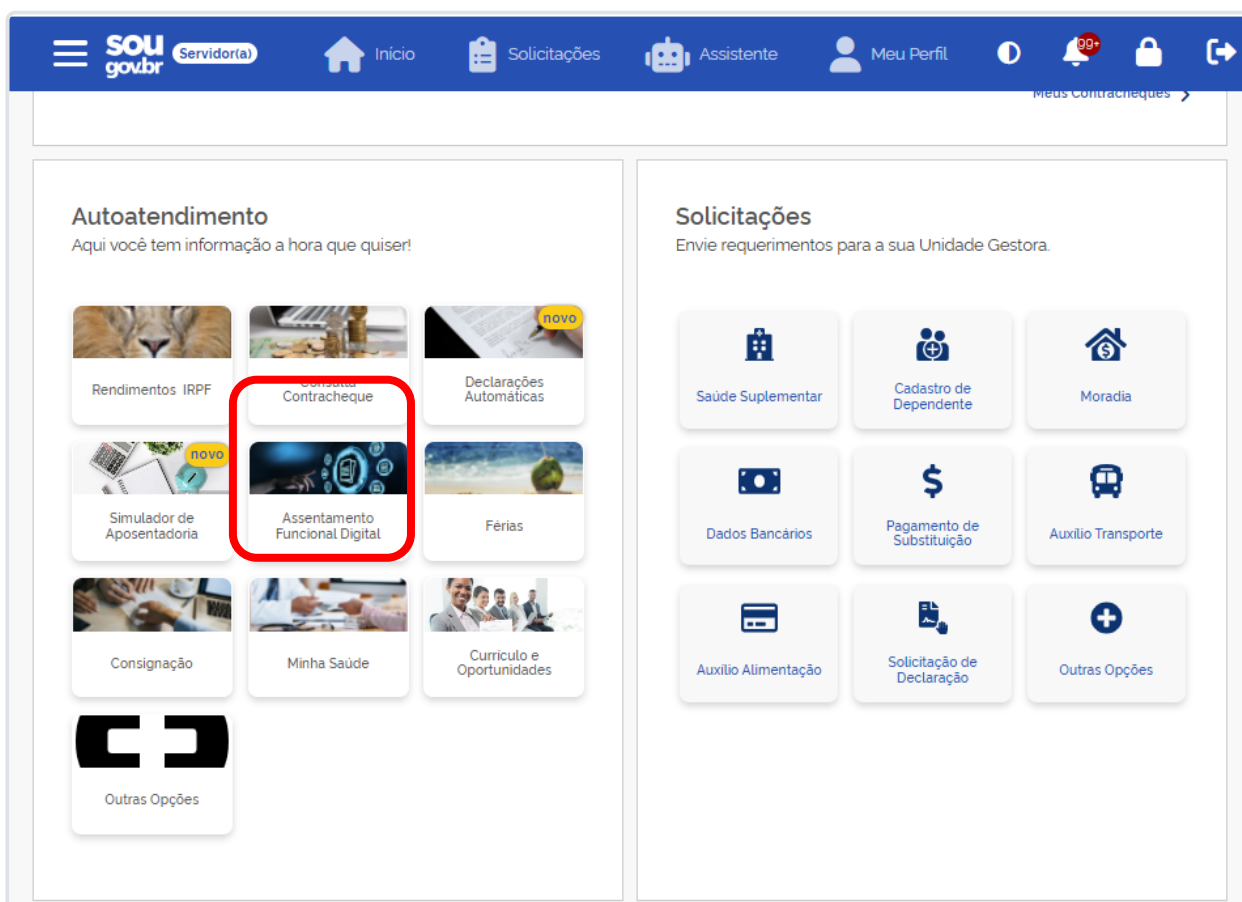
sou gov.br Servidor(a) Início Solicitações Assistente Meu Perfil 99+

Meus Contracheques

Autoatendimento
Aqui você tem informação a hora que quiser!

Rendimentos IRPF
Consulta Contracheque
novo
Declarações Automáticas
novo
Simulador de Aposentadoria
Assentamento Funcional Digital
Férias
Consignação
Minha Saúde
Currículo e Oportunidades
Outras Opções

Solicitações
Envie requerimentos para a sua Unidade Gestora.

Saúde Suplementar
Cadastro de Dependente
Moradia
Dados Bancários
Pagamento de Substituição
Auxílio Transporte
Auxílio Alimentação
Solicitação de Declaração
Outras Opções